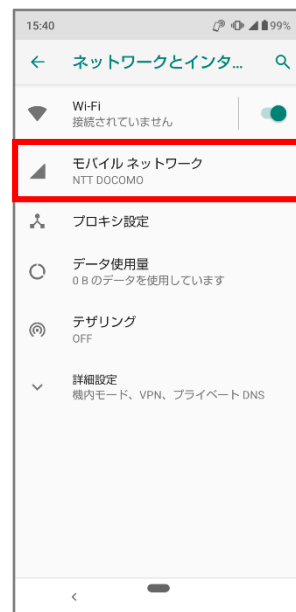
15:40
99%

ネットワークとインタ...

Wi-Fi
接続されていません

モバイル ネットワーク
NTT DOCOMO

プロキシ設定

データ使用量
0 B のデータを使用しています

テザリング
OFF

詳細設定
機内モード、VPN、プライベート DNS